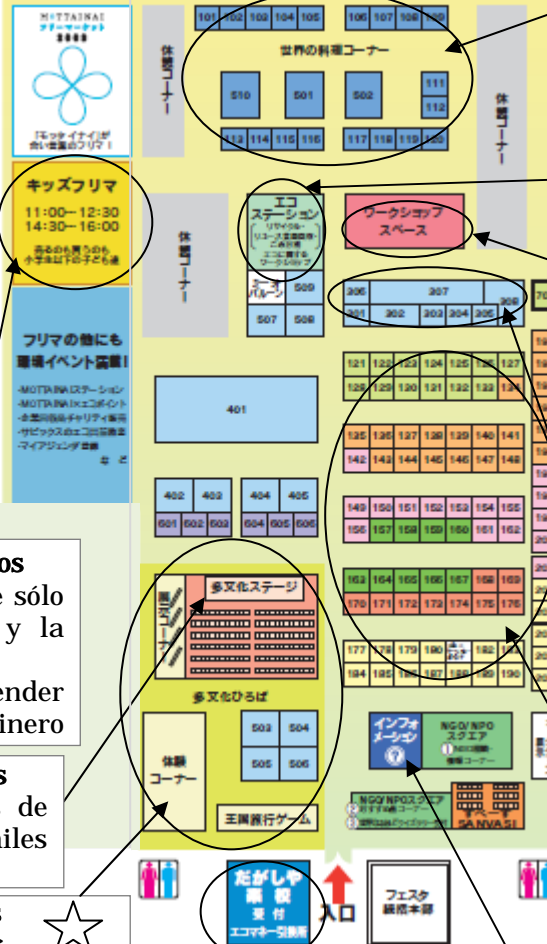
MOTTAINAI
フリーマーケット

「モッタイナイ」が
合い言葉のフリマ！

キッズフリマ
11:00—12:30
14:30—16:00
売るのも買うのも
小学生以下の子ども達

フリマの他にも
環境イベント満載！

-MOTTAINAIステーション
-MOTTAINAIエコポイント
-水無川自治チャリティ販売
-サピックス白エコ出展
-マイアジェンダ 登録

101 102 103 104 105 106 107 108 109
世界の料理コーナー
510 501 502 111 112
113 114 115 116 117 118 119 120

休憩コーナー

エコステーション
リサイクル・リユース工房紹介・ごみ分別
エコに関するワークショップ

ワークショップスペース

ホールバルーン
509 507 508

306 307 308
301 302 303 304 305

121 122 123 124 125 126 127
128 129 130 131 132 133 134

401

135 136 137 138 139 140 141
142 143 144 145 146 147 148

402 403 404 405
601 602 603 604 605 606

149 150 151 152 153 154 155
156 157 158 159 160 161 162

163 164 165 166 167 168 169
170 171 172 173 174 175 176

177 178 179 180 181 182 183
184 185 186 187 188 189 190

休憩コーナー
多文化ステージ
多文化ひろば
503 504
505 506

体験コーナー

王国旅行ゲーム

インフォメーション
NGO/NPOスクエア
NGO活動・展示コーナー
NGO/NPOスクエア
SANVASI

だがしや
受付
エコマネー引換所

入口

フェスタ
統括本部

os
e sólo
y la
ender
inero
s
de
iles